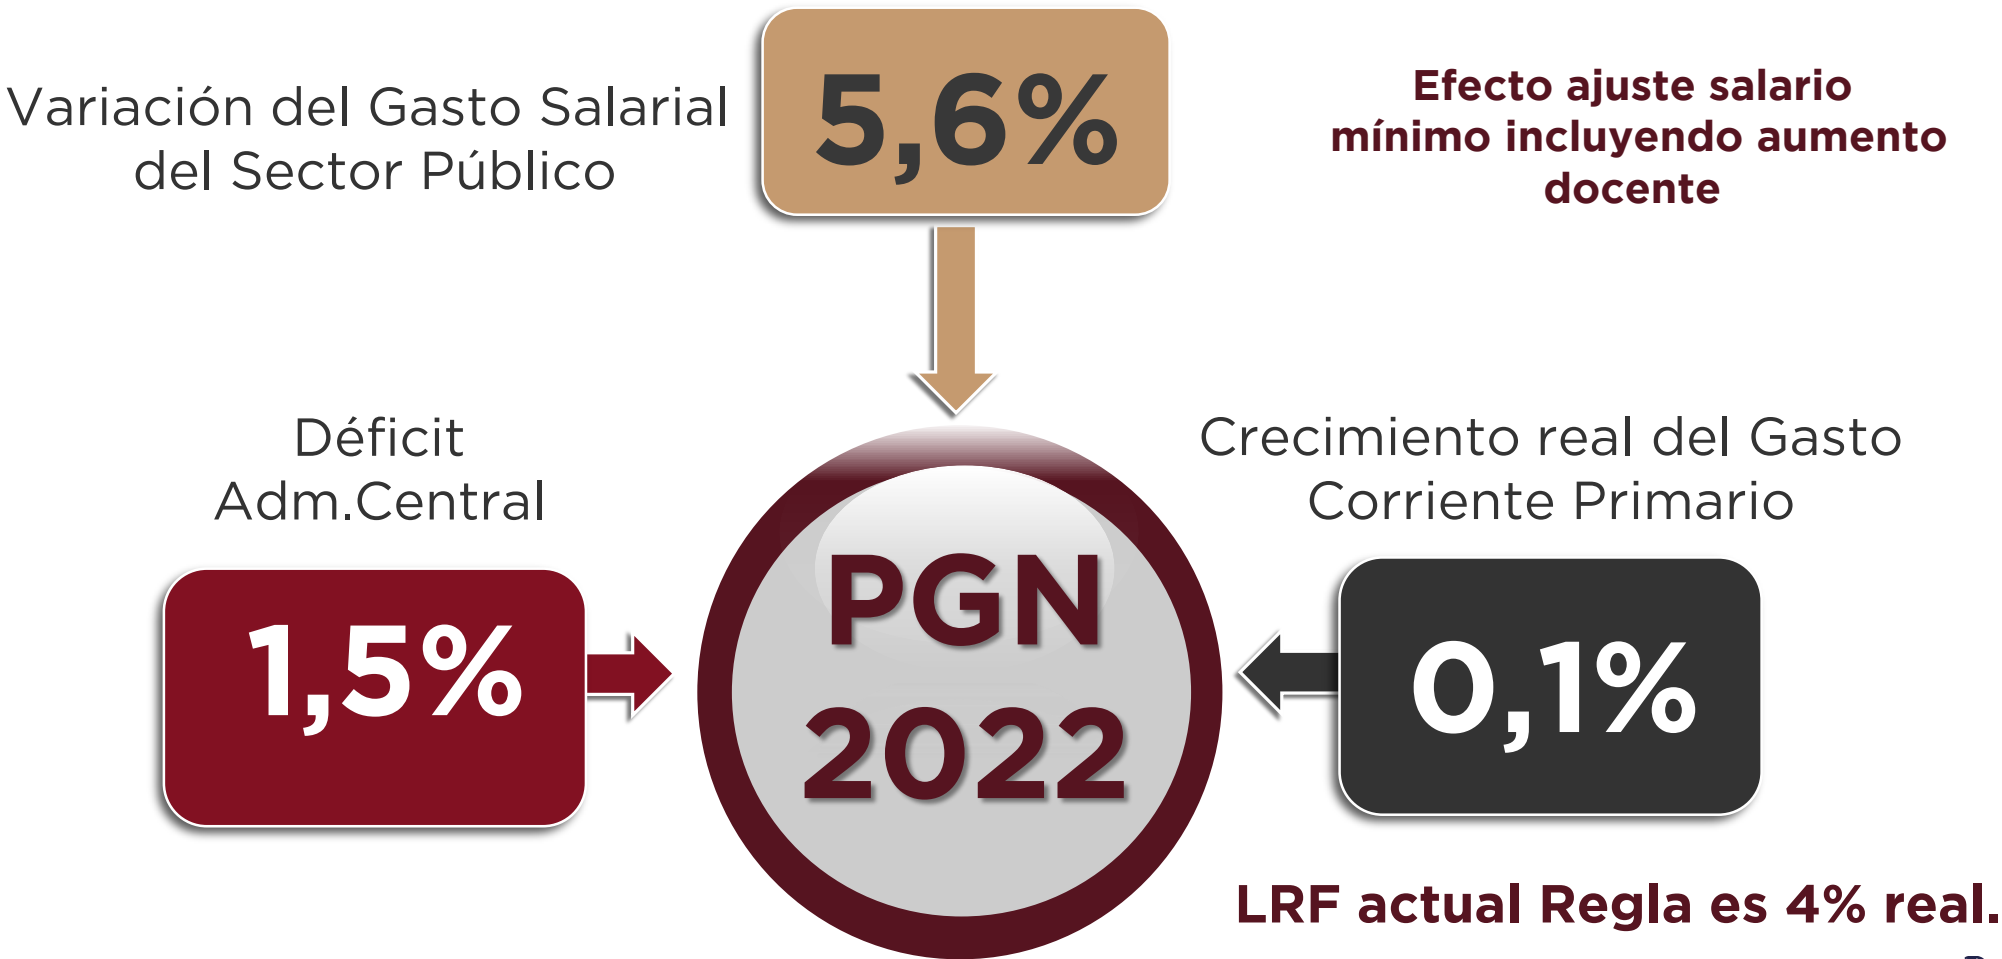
Variación del Gasto Salarial del Sector Público

5,6%

Efecto ajuste salario mínimo incluyendo aumento docente

Déficit Adm.Central

1,5%

PGN 2022

Crecimiento real del Gasto Corriente Primario

0,1%

LRF actual Regla es 4% real.